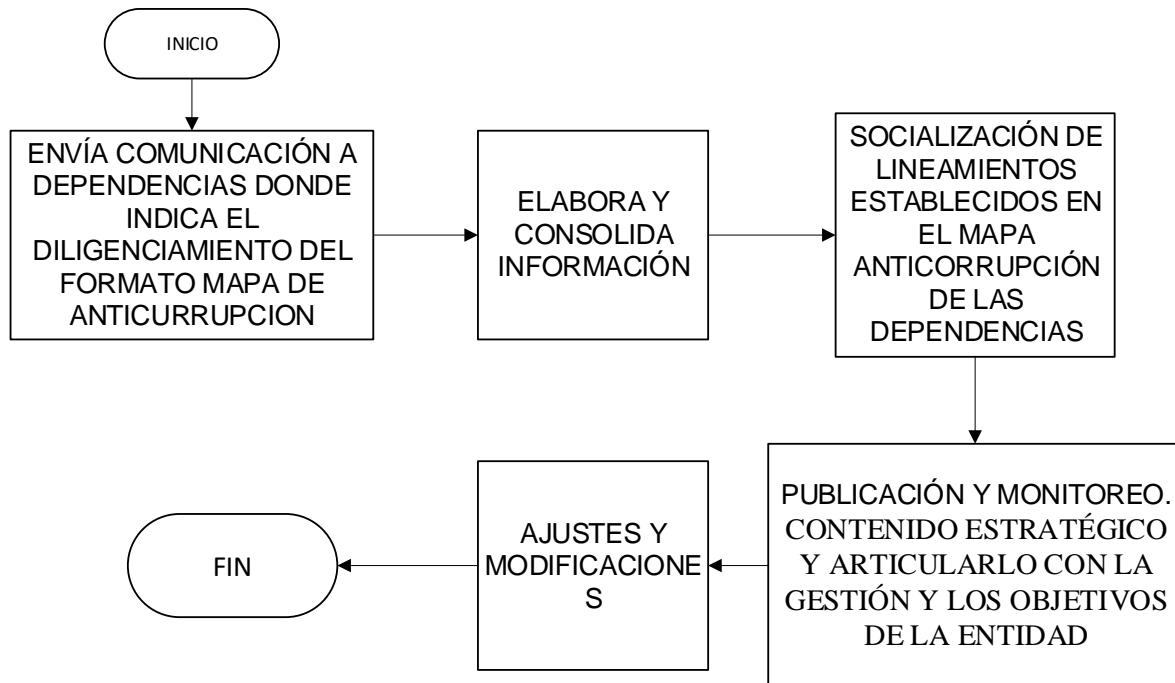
INICIO

ENVÍA COMUNICACIÓN A DEPENDENCIAS DONDE INDICA EL DILIGENCIAMIENTO DEL FORMATO MAPA DE ANTICURRUPCION

ELABORA Y CONSOLIDA INFORMACIÓN

SOCIALIZACIÓN DE LINEAMIENTOS ESTABLECIDOS EN EL MAPA ANTICORRUPCIÓN DE LAS DEPENDENCIAS

PUBLICACIÓN Y MONITOREO. CONTENIDO ESTRATÉGICO Y ARTICULARLO CON LA GESTIÓN Y LOS OBJETIVOS DE LA ENTIDAD

AJUSTES Y MODIFICACIONES

FIN